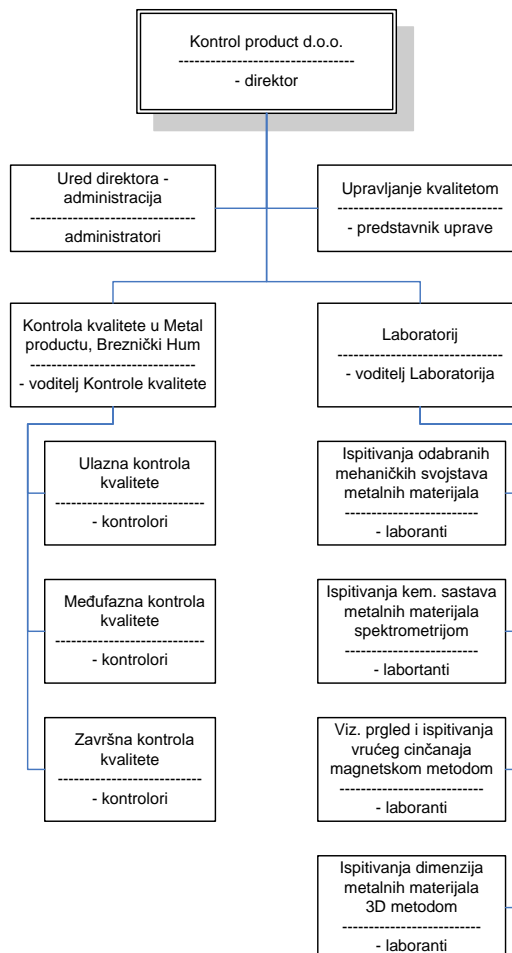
Kontrol product d.o.o.
--------------------------------
- direktor

Ured direktora - administracija
--------------------------------
administratori

Upravljanje kvalitetom
--------------------------------
- predstavnik uprave

Kontrola kvalitete u Metal productu, Breznički Hum
--------------------------------
- voditelj Kontrole kvalitete

Laboratorij
--------------------------------
- voditelj Laboratorija

Ulazna kontrola kvalitete
----------------------------
- kontrolori

Međufazna kontrola kvalitete
----------------------------
- kontrolori

Završna kontrola kvalitete
----------------------------
- kontrolori

Ispitivanja odabranih mehaničkih svojstava metalnih materijala
--------------------------
- laboranti

Ispitivanja kem. sastava metalnih materijala spektrometrijom
--------------------------
- labortanti

Viz. prgled i ispitivanja vrućeg cinčanaja magnetskom metodom
--------------------------
- laboranti

Ispitivanja dimenzija metalnih materijala 3D metodom
--------------------------
- laboranti